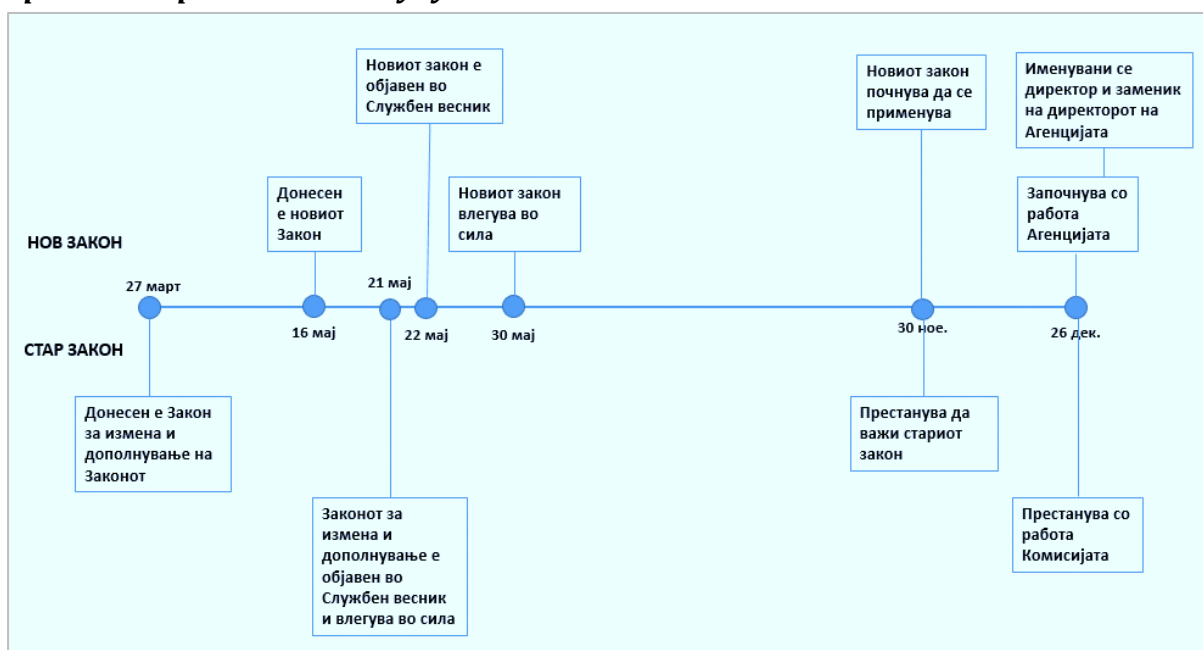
Новиот закон е објавен во Службен весник

Новиот закон почнува да се применува

Именувани се директор и заменик на директорот на Агенцијата

Донесен е новиот Закон

Новиот закон влегува во сила

Започнува со работа Агенцијата

НОВ ЗАКОН

27 март

21 мај

16 мај

22 мај

30 мај

30 ное.

26 дек.

СТАР ЗАКОН

Донесен е Закон за измена и дополнување на Законот

Престанува да важи стариот закон

Законот за измена и дополнување е објавен во Службен весник и влегува во сила

Престанува со работа Комисијата